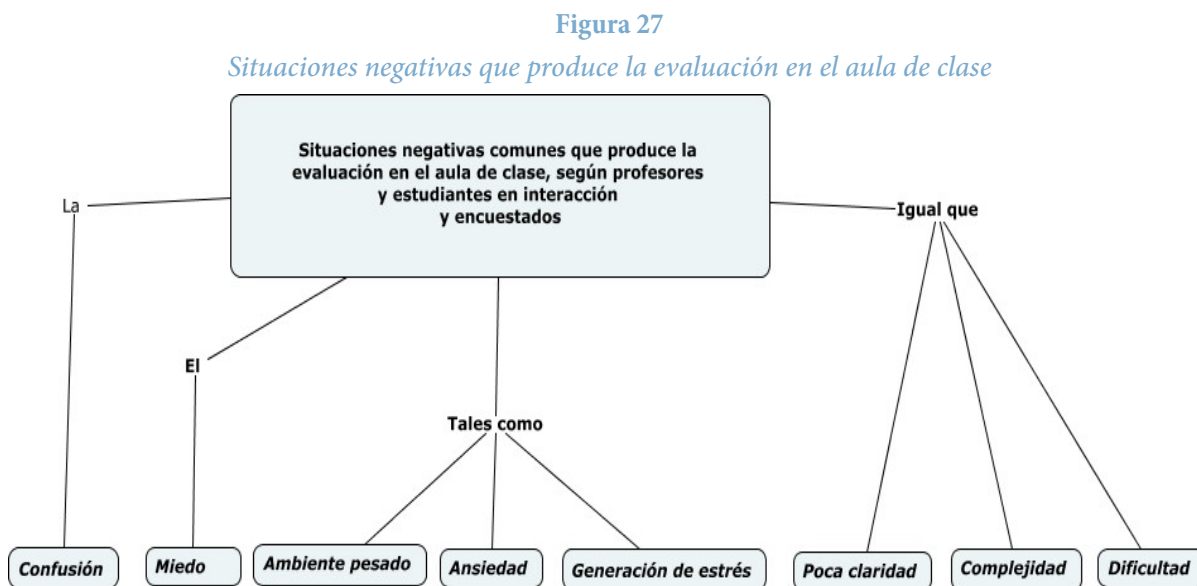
Figura 27

Situaciones negativas que produce la evaluación en el aula de clase

Situaciones negativas comunes que produce la evaluación en el aula de clase, según profesores y estudiantes en interacción y encuestados

La

El

Tales como

Igual que

Confusión

Miedo

Ambiente pesado

Ansiedad

Generación de estrés

Poca claridad

Complejidad

Dificultad